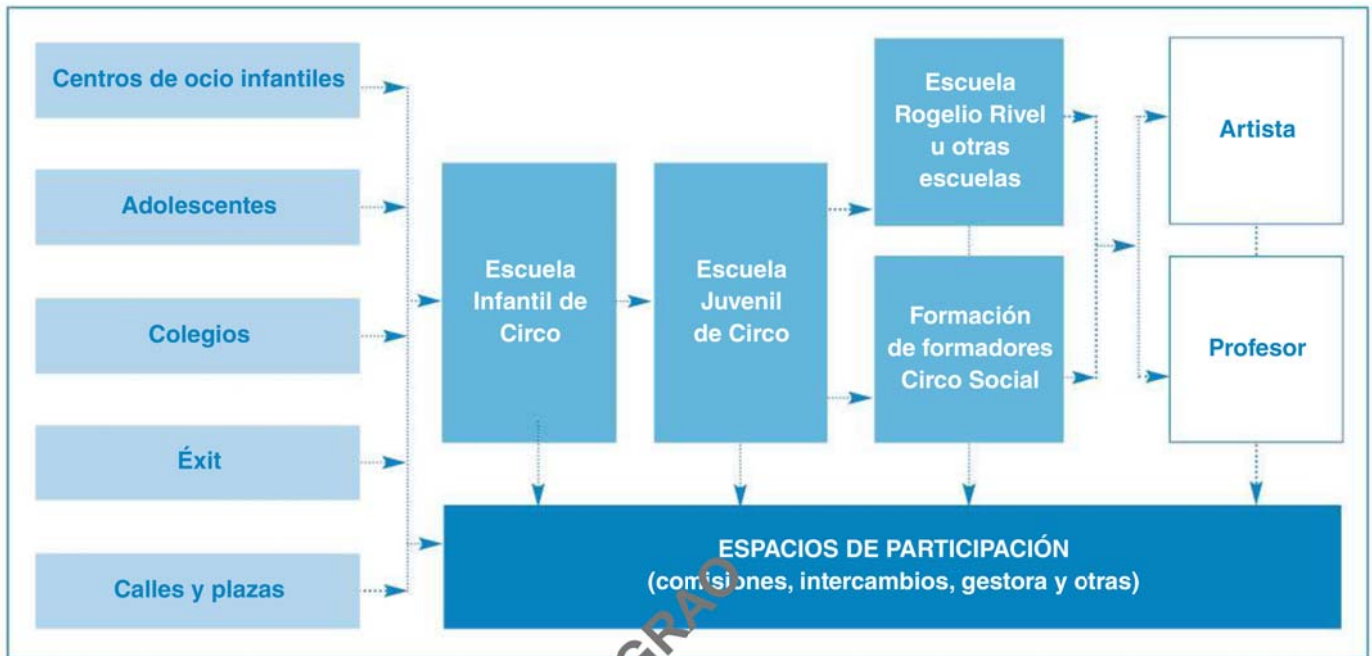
Centros de ocio infantiles

Adolescentes

Colegios

Éxit

Calles y plazas

Escuela Infantil de Circo

Escuela Juvenil de Circo

Escuela Rogelio Rivel u otras escuelas

Formación de formadores Circo Social

Artista

Profesor

ESPACIOS DE PARTICIPACIÓN
(comisiones, intercambios, gestora y otras)

GRAO